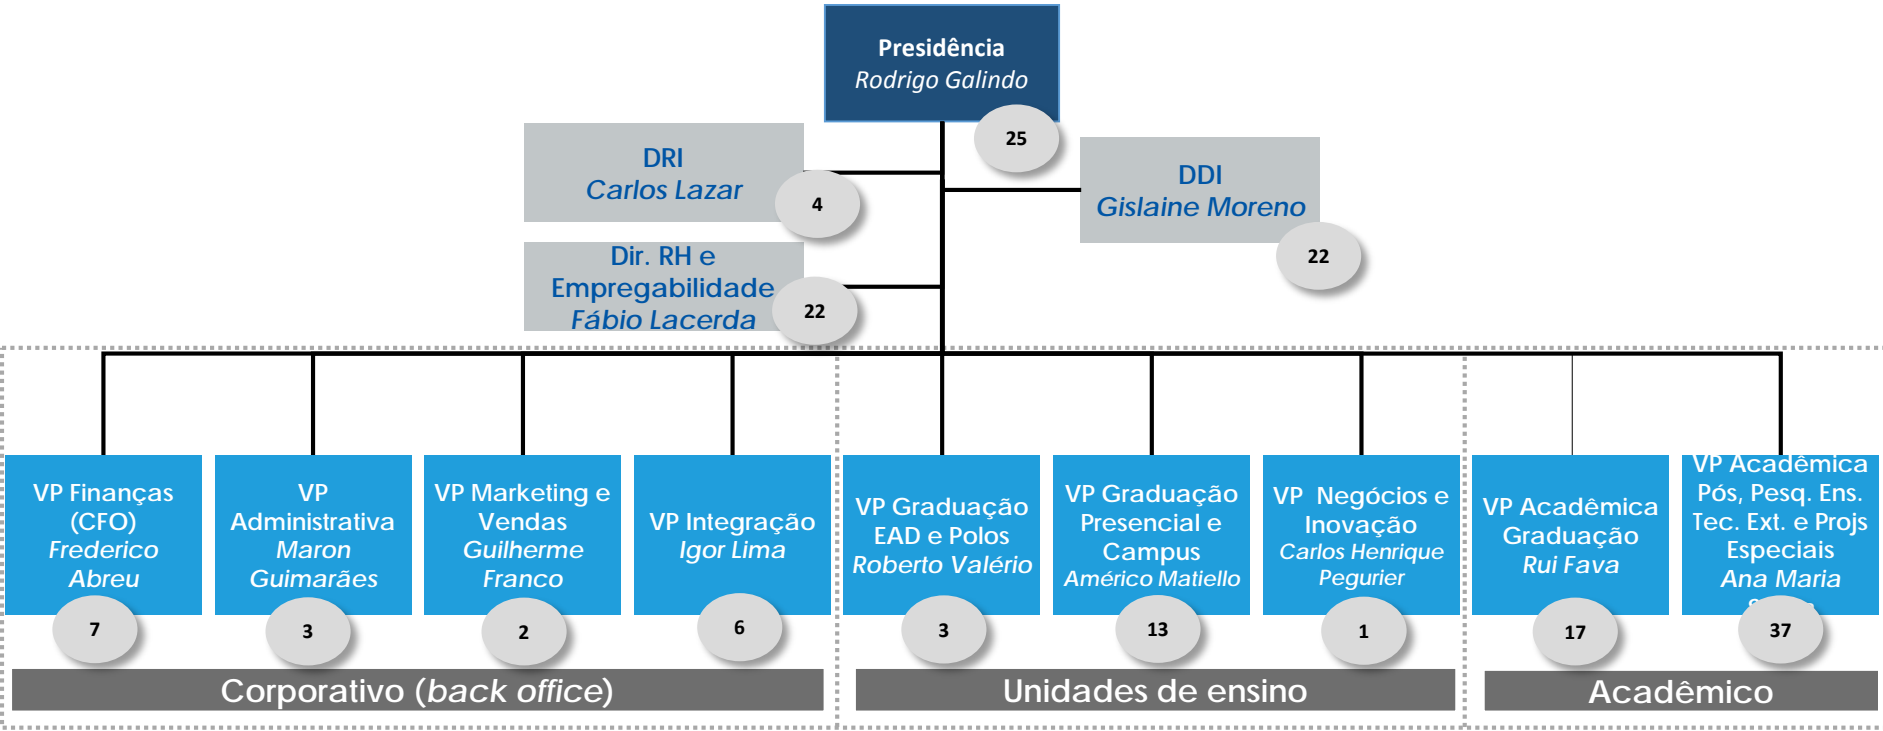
Presidência
Rodrigo Galindo
25

DRI
Carlos Lazar
4

DDI
Gislaine Moreno
22

Dir. RH e Empregabilidade
Fábio Lacerda
22

VP Finanças (CFO)
Frederico Abreu
7

VP Administrativa
Maron Guimarães
3

VP Marketing e Vendas
Guilherme Franco
2

VP Integração
Igor Lima
6

VP Graduação EAD e Polos
Roberto Valério
3

VP Graduação Presencial e Campus
Américo Matiello
13

VP Negócios e Inovação
Carlos Henrique Peguier
1

VP Acadêmica Graduação
Rui Fava
17

VP Acadêmica Pós, Pesq. Ens. Tec. Ext. e Projs Especiais
Ana Maria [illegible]
37

Corporativo (back office)

Unidades de ensino

Acadêmico